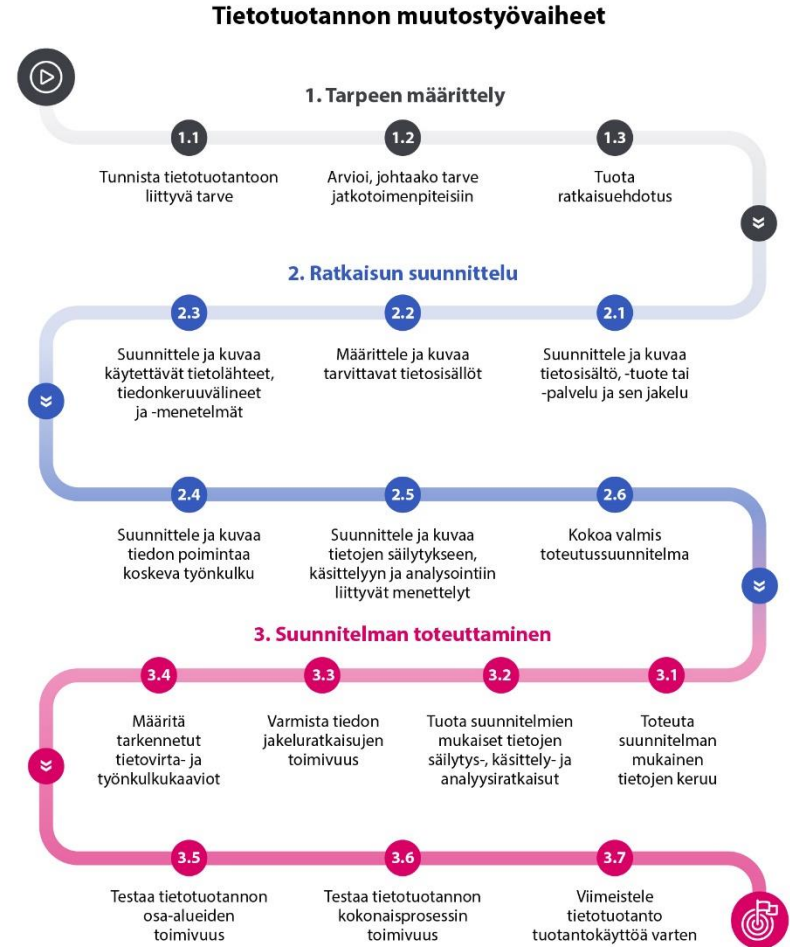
Tietotuotannon muutostyövaiheet

1. Tarpeen määrittely

1.1
Tunnista tietotuotantoon liittyvä tarve

1.2
Arvioi, johtaako tarve jatkotoimenpiteisiin

1.3
Tuota ratkaisuehdotus

2. Ratkaisun suunnittelu

2.1
Suunnittele ja kuvaa tietosisältö, -tuote tai -palvelu ja sen jakelu

2.2
Määrittele ja kuvaa tarvittavat tietosisällöt

2.3
Suunnittele ja kuvaa käytettävät tietolähteet, tiedonkeruuvälineet ja -menetelmät

2.4
Suunnittele ja kuvaa tiedon poimintaa koskeva työnkulku

2.5
Suunnittele ja kuvaa tietojen säilytykseen, käsittelyyn ja analysointiin liittyvät menettelyt

2.6
Kokoa valmis toteutussuunnitelma

3. Suunnitelman toteuttaminen

3.1
Toteuta suunnitelman mukainen tietojen keruu

3.2
Tuota suunnitelmien mukaiset tietojen säilytys-, käsittely- ja analyysiratkaisut

3.3
Varmista tiedon jakeluratkaisujen toimivuus

3.4
Määritä tarkennetut tietovirta- ja työnkulkukaaviot

3.5
Testaa tietotuotannon osa-alueiden toimivuus

3.6
Testaa tietotuotannon kokonaisprosessin toimivuus

3.7
Viimeistele tietotuotanto tuotantokäyttöä varten